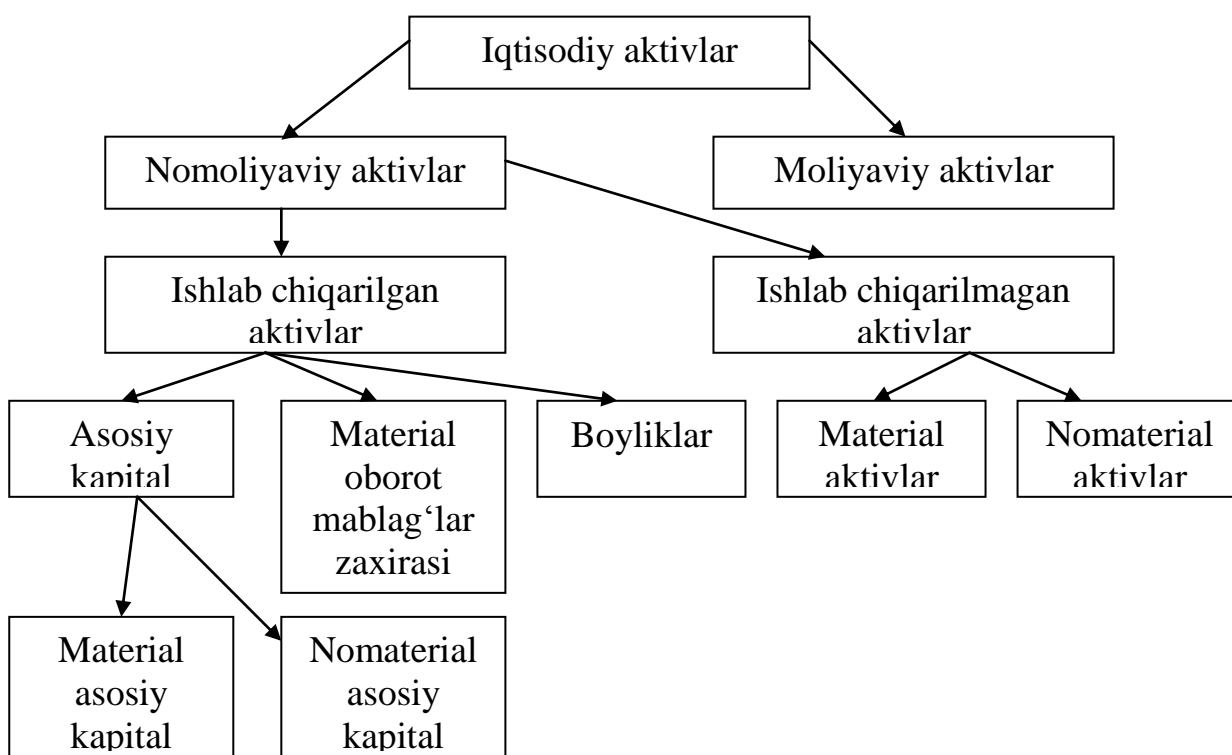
Iqtisodiy aktivlar

Nomoliyaviy aktivlar

Moliyaviy aktivlar

Ishlab chiqarilgan aktivlar

Ishlab chiqarilmagan aktivlar

Asosiy kapital

Material oborot mablag‘lar zaxirasi

Boyliklar

Material aktivlar

Nomaterial aktivlar

Material asosiy kapital

Nomaterial asosiy kapital